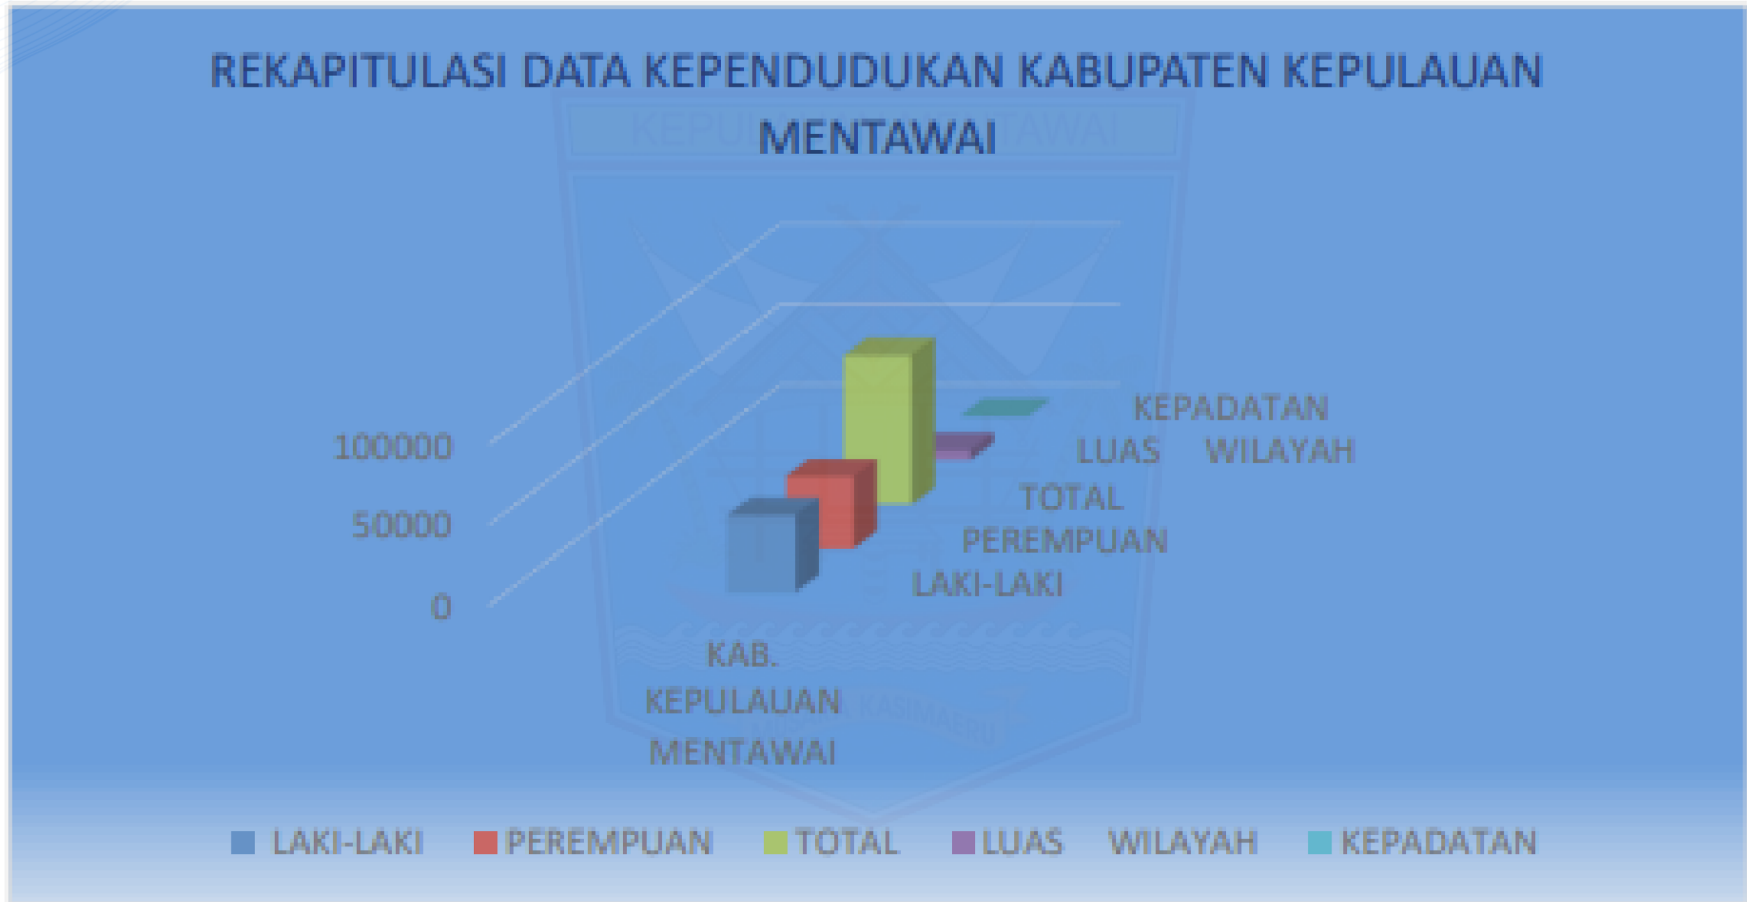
REKAPITULASI DATA KEPENDUDUKAN KABUPATEN KEPULAUAN MENTAWAI

100000
50000
0

KEPADATAN
LUAS WILAYAH
TOTAL
PEREMPUAN
LAKI-LAKI

KAB. KEPULAUAN MENTAWAI

LAKI-LAKI PEREMPUAN TOTAL LUAS WILAYAH KEPADATAN